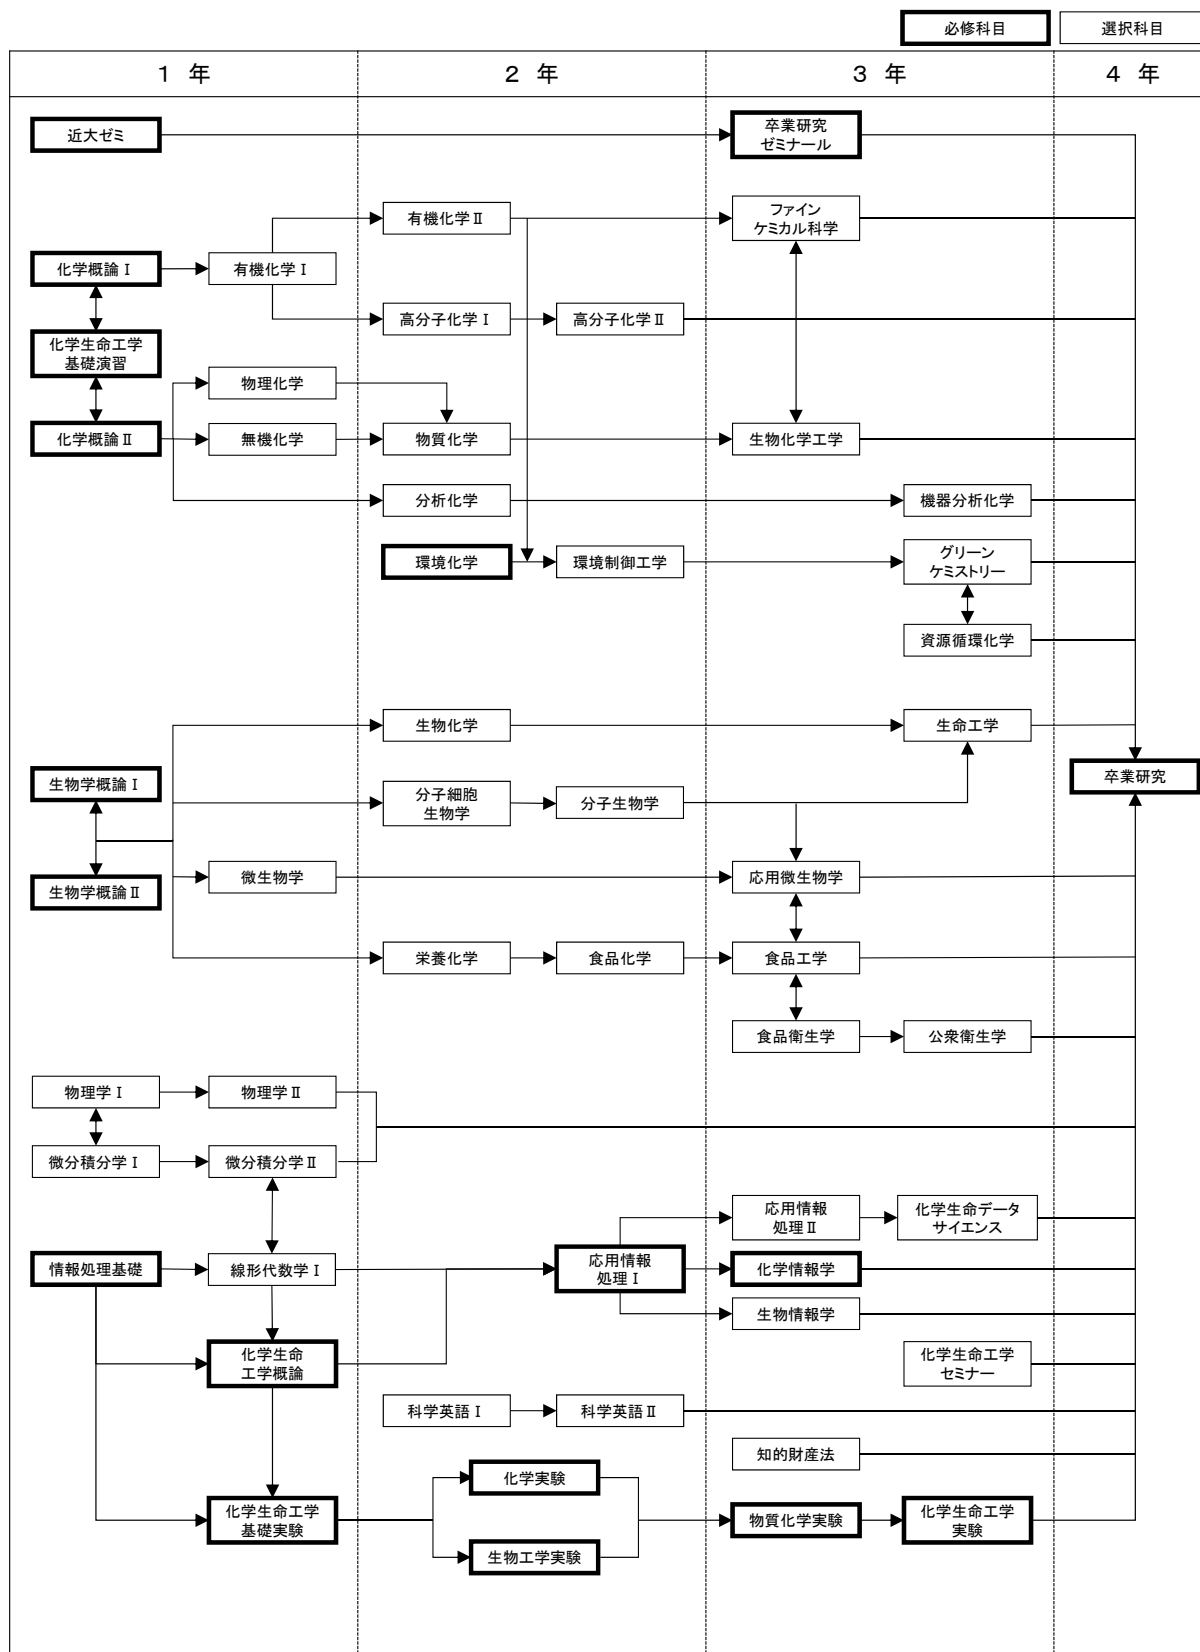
必修科目 選択科目

1 年
2 年
3 年
4 年

近大ゼミ
卒業研究ゼミナール

有機化学Ⅱ
ファインケミカル科学
化学概論Ⅰ
有機化学Ⅰ
高分子化学Ⅰ
高分子化学Ⅱ
化学生命工学基礎演習
物理化学
化学概論Ⅱ
無機化学
物質化学
生物化学工学
分析化学
機器分析化学
環境化学
環境制御工学
グリーンケミストリー
資源循環化学

生物化学
生命工学
生物学概論Ⅰ
卒業研究
分子細胞生物学
分子生物学
生物学概論Ⅱ
微生物学
応用微生物学
栄養化学
食品化学
食品工学
食品衛生学
公衆衛生学

物理学Ⅰ
物理学Ⅱ
微分積分学Ⅰ
微分積分学Ⅱ
応用情報処理Ⅱ
化学生命データサイエンス
情報処理基礎
線形代数学Ⅰ
応用情報処理Ⅰ
化学情報学
生物情報学
化学生命工学概論
化学生命工学セミナー
科学英語Ⅰ
科学英語Ⅱ
知的財産法
化学実験
化学生命工学基礎実験
物質化学実験
化学生命工学実験
生物工学実験